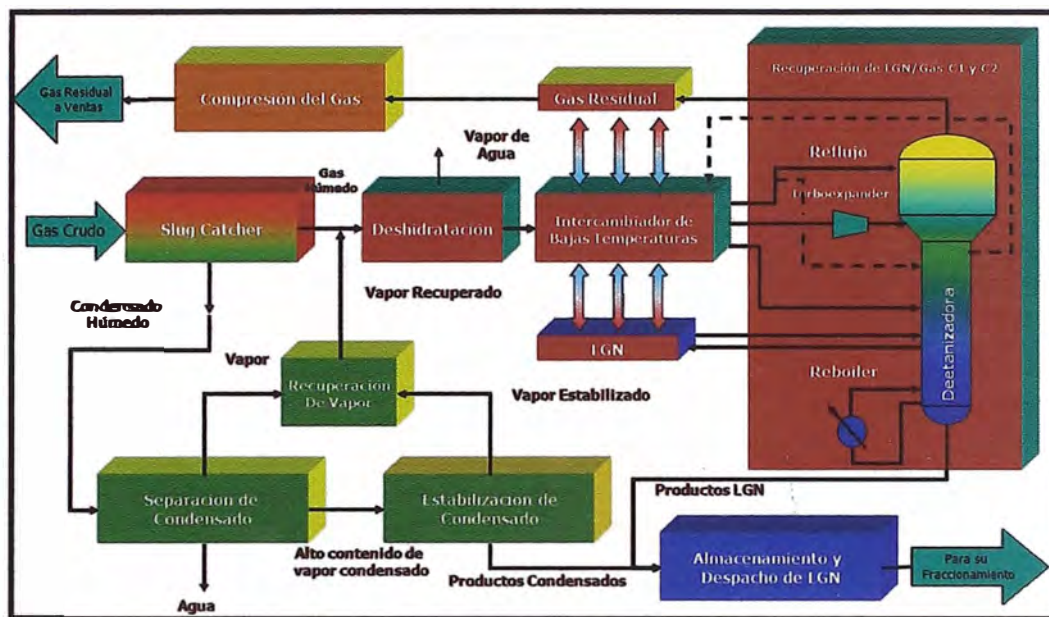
Gas Residual a Ventas

Compresion del Gas

Gas Residual

Recuperación de LGN/Gas C1 y C2

Vapor de Agua

Reflujo

Turboexpander

Gas Húmedo

Gas Crudo

Slug Catcher

Deshidratacion

Intercambiador de Bajas Temperaturas

Vapor Recuperado

Condensado Húmedo

LGN

Deetanizadora

Vapor

Recuperacion De Vapor

Reboiler

Vapor Estabilizado

Separacion de Condensado

Estabilizacion de Condensado

Productos LGN

Alto contenido de vapor condensado

Productos Condensados

Almacenamiento y Despacho de LGN

Para su Fraccionamiento

Agua